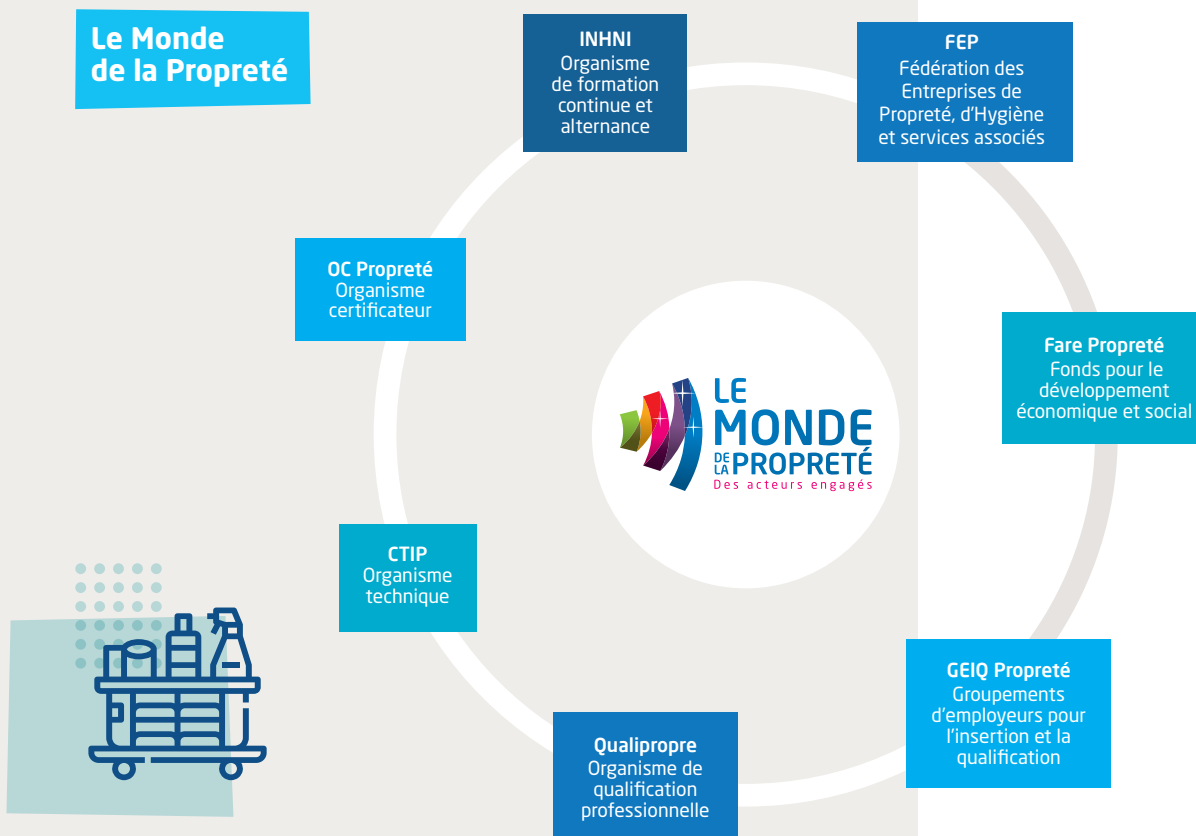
Le Monde de la Propreté

INHNI
Organisme de formation continue et alternance

FEP
Fédération des Entreprises de Propreté, d'Hygiène et services associés

OC Propreté
Organisme certificateur

LE MONDE DE LA PROPRETÉ
Des acteurs engagés

Fare Propreté
Fonds pour le développement économique et social

CTIP
Organisme technique

GEIQ Propreté
Groupements d'employeurs pour l'insertion et la qualification

Qualipropre
Organisme de qualification professionnelle